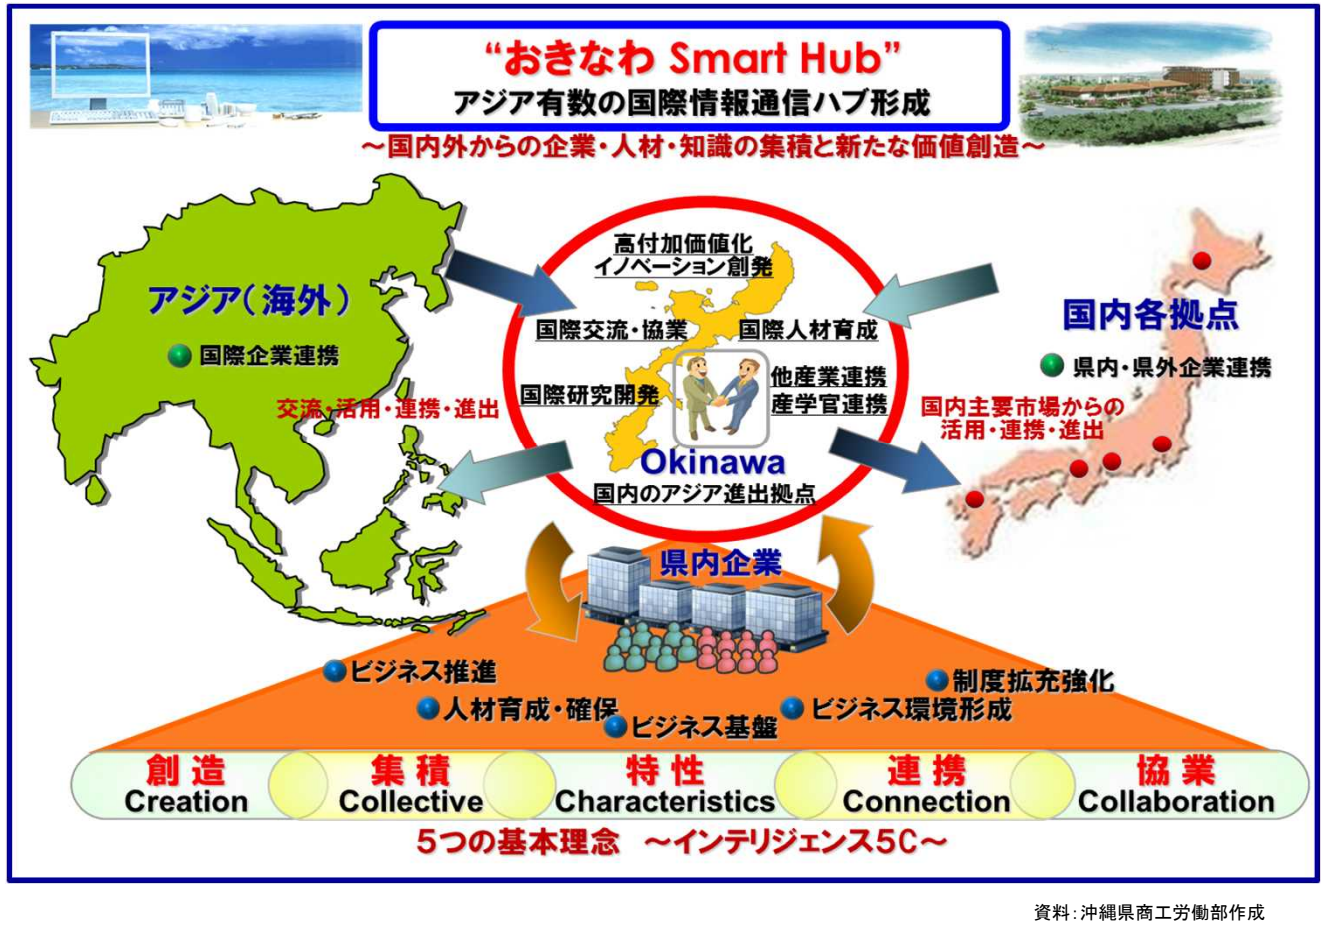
"おきなわ Smart Hub"
アジア有数の国際情報通信ハブ形成

～国内外からの企業・人材・知識の集積と新たな価値創造～

アジア(海外)
国際企業連携
交流・活用・連携・進出

高付加価値化
イノベーション創発
国際交流・協業
国際人材育成
国際研究開発
他産業連携
産学官連携
Okinawa
国内のアジア進出拠点

国内各拠点
県内・県外企業連携
国内主要市場からの活用・連携・進出

県内企業

ビジネス推進
人材育成・確保
ビジネス基盤
ビジネス環境形成
制度拡充強化

創造
Creation
集積
Collective
特性
Characteristics
連携
Connection
協業
Collaboration

5つの基本理念 ～インテリジェンス5C～

資料:沖縄県商工労働部作成